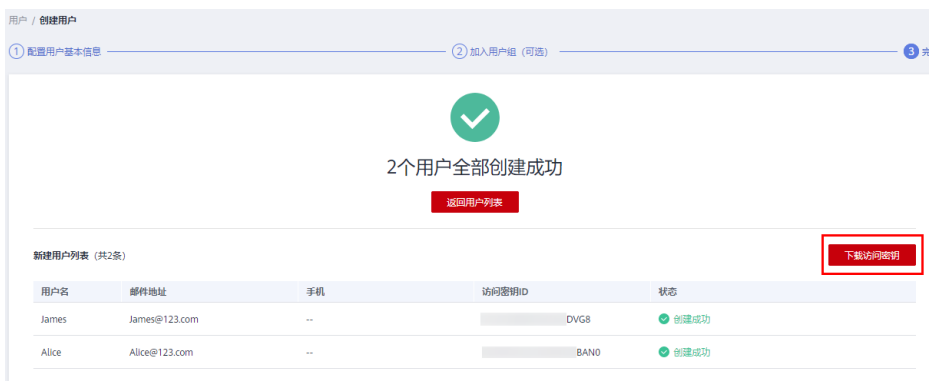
用户 / 创建用户

1 配置用户基本信息 2 加入用户组（可选） 3 完

2个用户全部创建成功

返回用户列表

新建用户列表（共2条）

下载访问密钥

| 用户名 | 邮件地址 | 手机 | 访问密钥ID | 状态 |
|---|---|---|---|---|
| James | James@123.com | -- | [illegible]DVG8 | 创建成功 |
| Alice | Alice@123.com | -- | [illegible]BAN0 | 创建成功 |